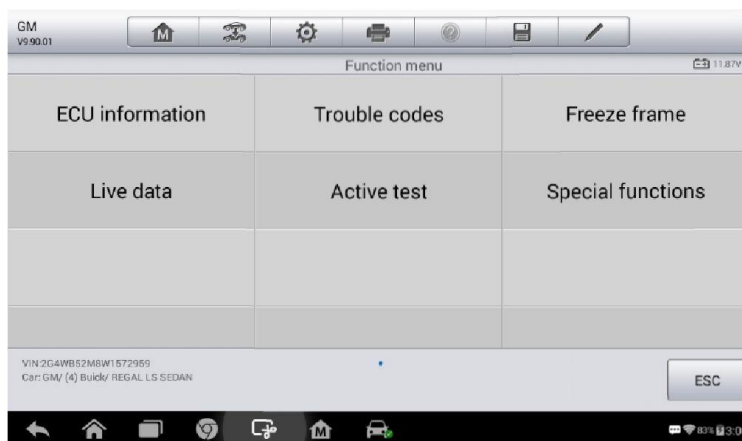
GM
V9.90.01

Function menu

11.87V

| ECU information | Trouble codes | Freeze frame |
|---|---|---|
| Live data | Active test | Special functions |
| | | |
| | | |

VIN:2G4WB52M8W1572959
Car: GM/ (4) Buick/ REGAL LS SEDAN

ESC

83% 3:0